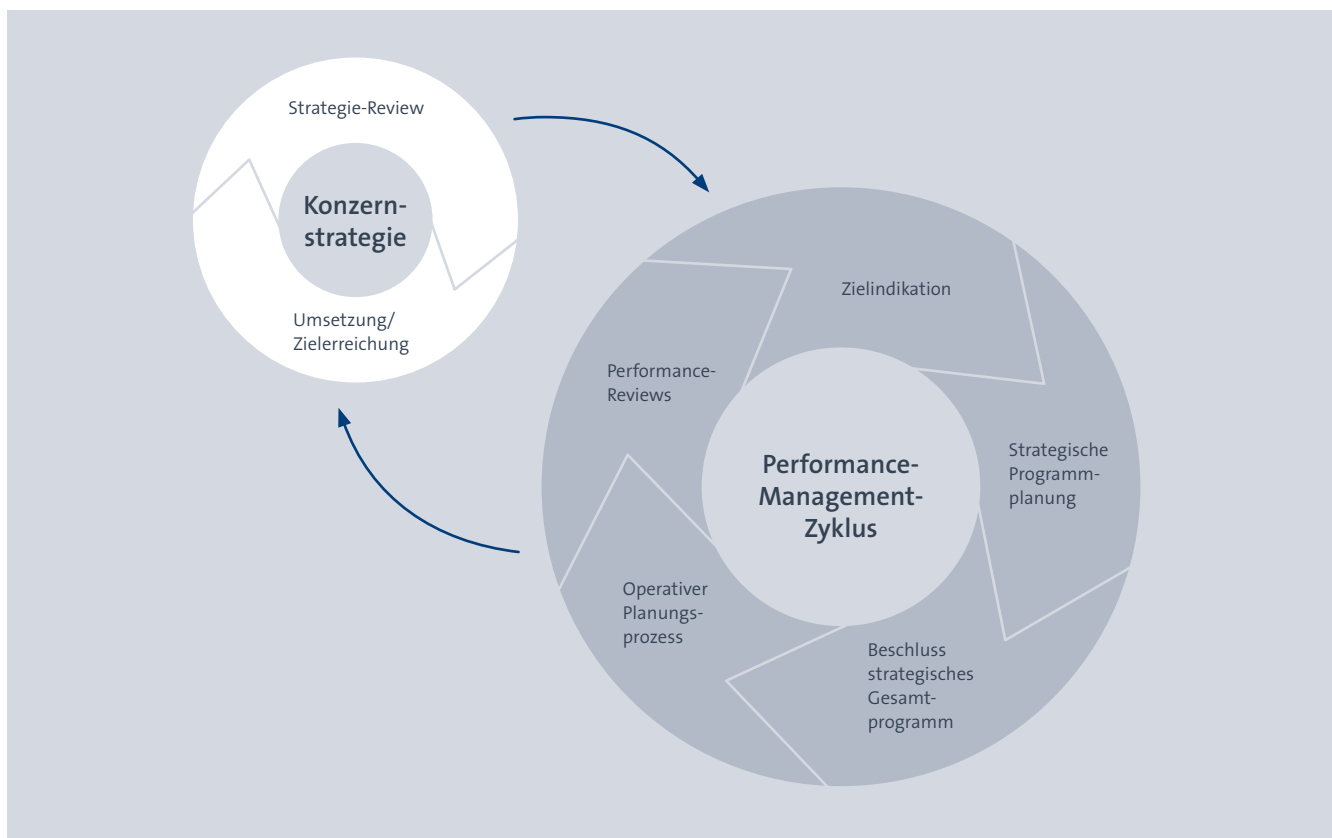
Strategie-Review

Konzernstrategie

Umsetzung/
Zielerreichung

Zielindikation

Performance-Reviews

Performance-Management-Zyklus

Strategische Programmplanung

Operativer Planungsprozess

Beschluss strategisches Gesamtprogramm